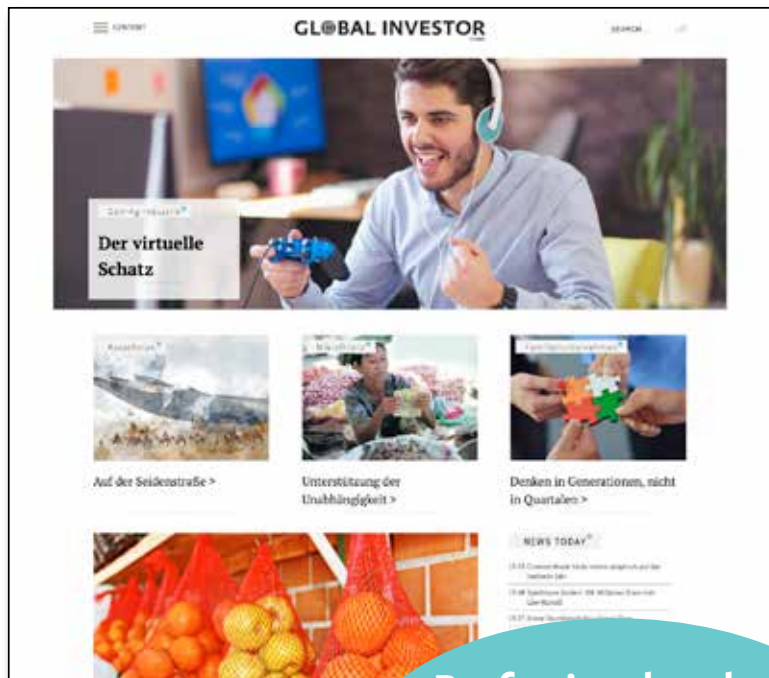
CONTENT

GLOBAL INVESTOR

SEARCH

Gamingindustrie

Der virtuelle Schatz

Asien

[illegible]

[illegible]

Auf der Seidenstraße >

Unterstützung der Unabhängigkeit >

Denken in Generationen, nicht in Quartalen >

NEWS TODAY

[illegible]

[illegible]

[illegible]

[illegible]